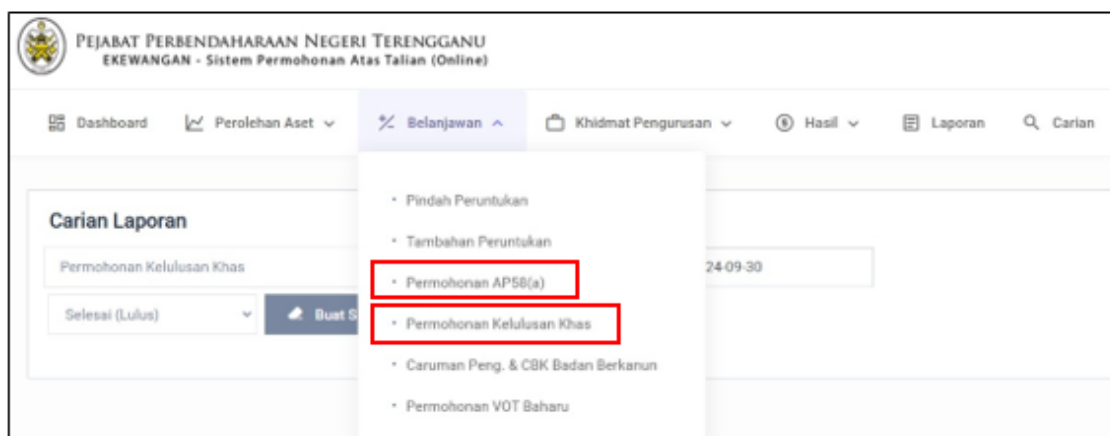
PEJABAT PERBENDAHARAAN NEGERI TERENGGANU
EKEWANGAN - Sistem Permohonan Atas Talian (Online)

Dashboard Perolehan Aset Belanjawan Khidmat Pengurusan Hasil Laporan Carian

Carian Laporan

Permohonan Kelulusan Khas

Selesai (Lulus)

Buat S

24-09-30

• Pindah Peruntukan
• Tambahan Peruntukan
• Permohonan AP58(a)
• Permohonan Kelulusan Khas
• Caruman Peng. & CBK Badan Berkanun
• Permohonan VOT Baharu